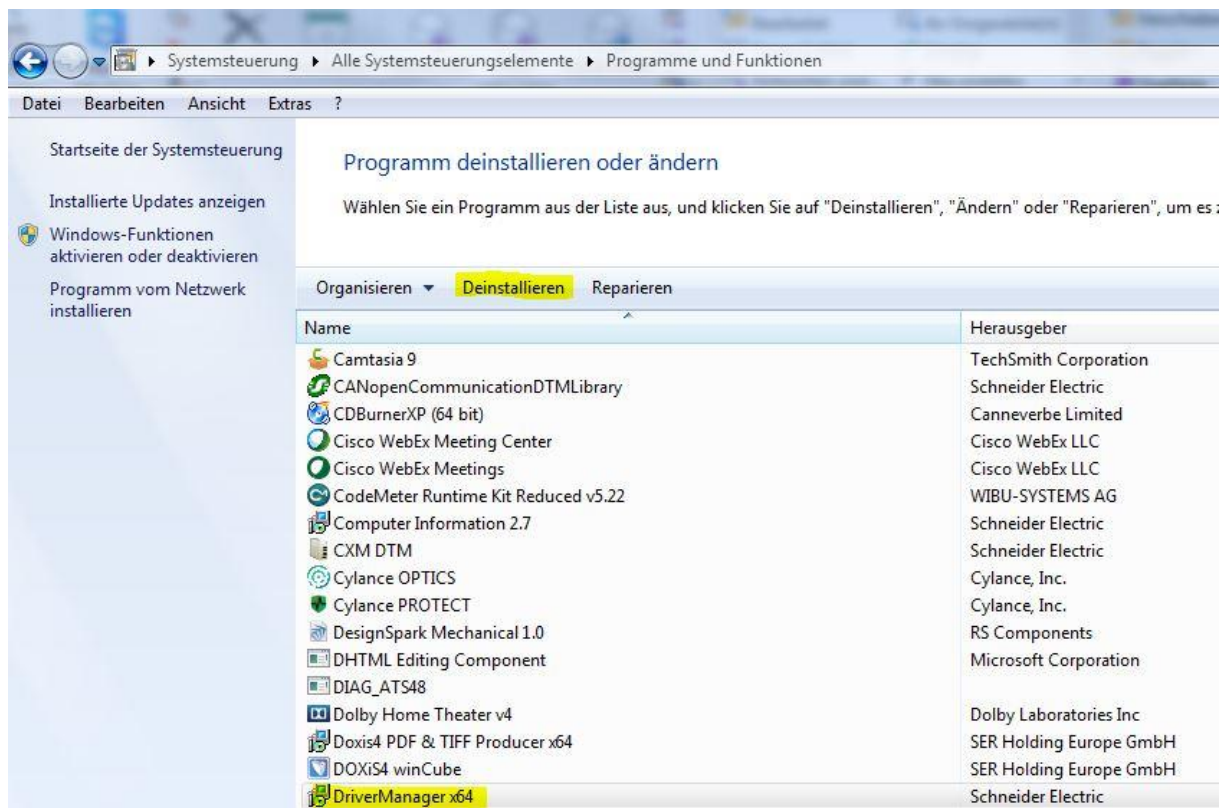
▸ Systemsteuerung ▸ Alle Systemsteuerungselemente ▸ Programme und Funktionen

Datei Bearbeiten Ansicht Extras ?

Startseite der Systemsteuerung

Installierte Updates anzeigen

Windows-Funktionen aktivieren oder deaktivieren

Programm vom Netzwerk installieren

Programm deinstallieren oder ändern

Wählen Sie ein Programm aus der Liste aus, und klicken Sie auf "Deinstallieren", "Ändern" oder "Reparieren", um es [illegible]

Organisieren ▾ Deinstallieren Reparieren

| Name | Herausgeber |
|---|---|
| Camtasia 9 | TechSmith Corporation |
| CANopenCommunicationDTMLibrary | Schneider Electric |
| CDBurnerXP (64 bit) | Canneverbe Limited |
| Cisco WebEx Meeting Center | Cisco WebEx LLC |
| Cisco WebEx Meetings | Cisco WebEx LLC |
| CodeMeter Runtime Kit Reduced v5.22 | WIBU-SYSTEMS AG |
| Computer Information 2.7 | Schneider Electric |
| CXM DTM | Schneider Electric |
| Cylance OPTICS | Cylance, Inc. |
| Cylance PROTECT | Cylance, Inc. |
| DesignSpark Mechanical 1.0 | RS Components |
| DHTML Editing Component | Microsoft Corporation |
| DIAG_ATS48 | |
| Dolby Home Theater v4 | Dolby Laboratories Inc |
| Doxis4 PDF & TIFF Producer x64 | SER Holding Europe GmbH |
| DOXiS4 winCube | SER Holding Europe GmbH |
| DriverManager x64 | Schneider Electric |